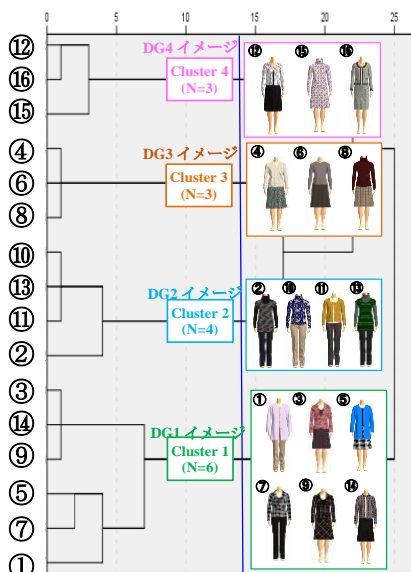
0 5 10 15 20 25

⑫
⑯
⑮
④
⑥
⑧
⑩
⑬
⑪
②
③
⑭
⑨
⑤
⑦
①

DG4 イメージ
Cluster 4
(N=3)
⑫ ⑮ ⑯

DG3 イメージ
Cluster 3
(N=3)
④ ⑥ ⑧

DG2 イメージ
Cluster 2
(N=4)
② ⑩ ⑪ ⑬

DG1 イメージ
Cluster 1
(N=6)
① ③ ⑤
⑦ ⑨ ⑭